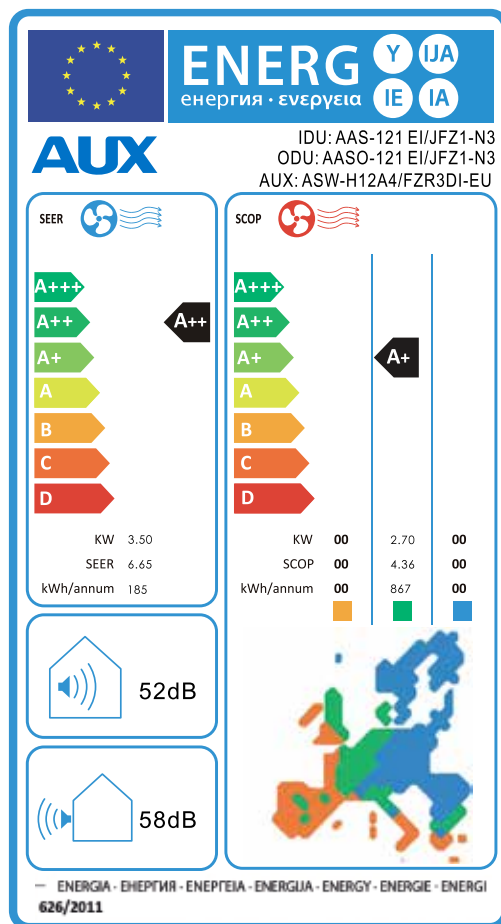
ENERG Y IJA IE IA
енергия · ενεργεια

AUX

IDU: AAS-121 EI/JFZ1-N3
ODU: AASO-121 EI/JFZ1-N3
AUX: ASW-H12A4/FZR3DI-EU

SEER

A+++
A++
A+
A
B
C
D

A++

| KW | 3.50 |
|---|---|
| SEER | 6.65 |
| kWh/annum | 185 |

SCOP

A+++
A++
A+
A
B
C
D

A+

| KW | 00 | 2.70 | 00 |
|---|---|---|---|
| SCOP | 00 | 4.36 | 00 |
| kWh/annum | 00 | 867 | 00 |

52dB

58dB

ENERGIA · ЕНЕРГИЯ · ΕΝΕΡΓΕΙΑ · ENERGIJA · ENERGY · ENERGIE · ENERGI
626/2011